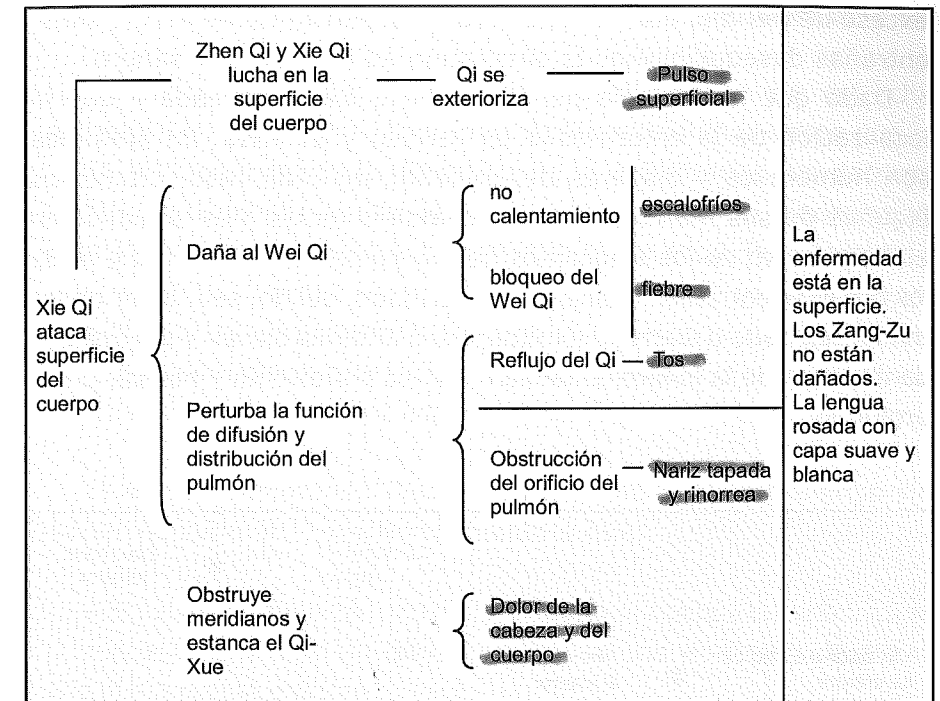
Zhen Qi y Xie Qi lucha en la superficie del cuerpo — Qi se exterioriza — Pulso superficial

Xie Qi ataca superficie del cuerpo

Daña al Wei Qi

no calentamiento — escalofríos

bloqueo del Wei Qi — fiebre

Perturba la función de difusión y distribución del pulmón

Reflujo del Qi — Tos

Obstrucción del orificio del pulmón — Nariz tapada y rinorrea

Obstruye meridianos y estanca el Qi-Xue

Dolor de la cabeza y del cuerpo

La enfermedad está en la superficie. Los Zang-Zu no están dañados. La lengua rosada con capa suave y blanca